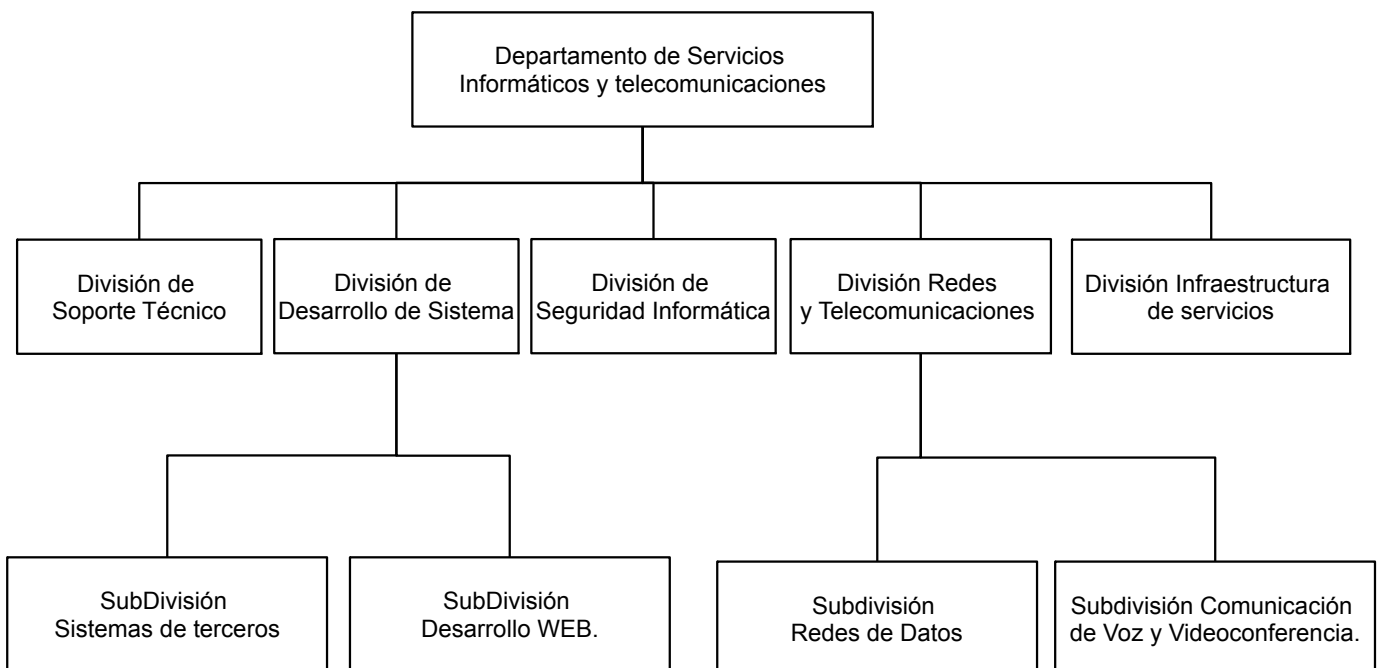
Departamento de Servicios Informáticos y telecomunicaciones

División de Soporte Técnico

División de Desarrollo de Sistema

División de Seguridad Informática

División Redes y Telecomunicaciones

División Infraestructura de servicios

SubDivisión Sistemas de terceros

SubDivisión Desarrollo WEB.

Subdivisión Redes de Datos

Subdivisión Comunicación de Voz y Videoconferencia.